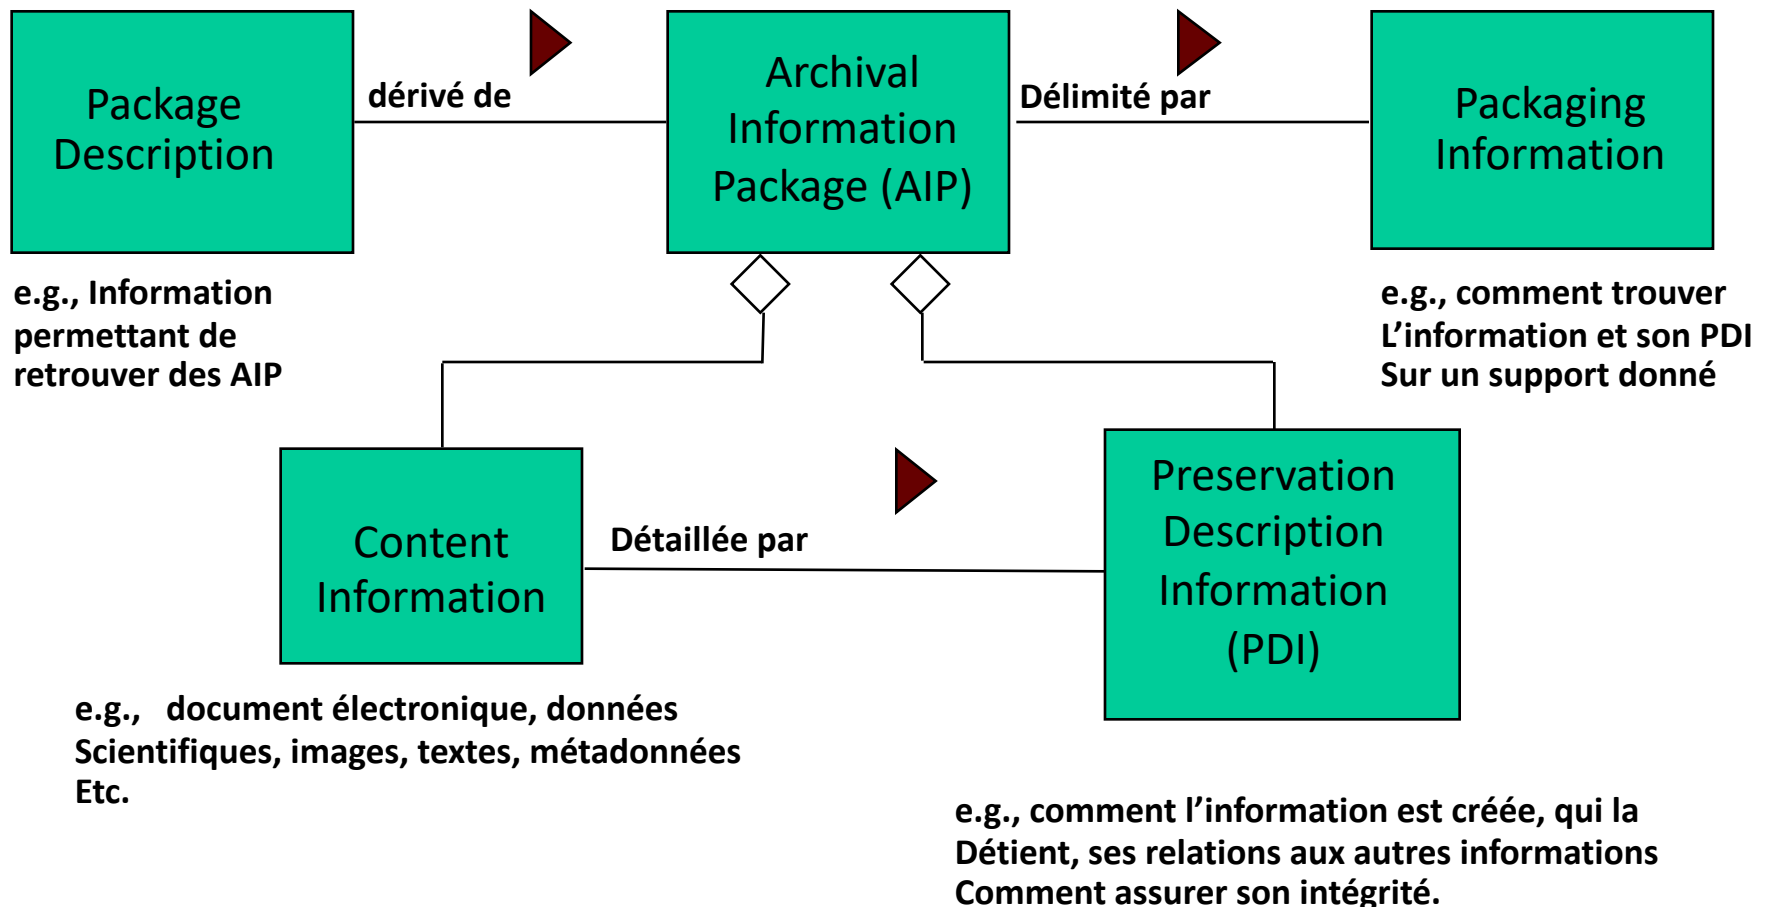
Package Description

dérivé de

Archival Information Package (AIP)

Délimité par

Packaging Information

e.g., Information permettant de retrouver des AIP

e.g., comment trouver L'information et son PDI Sur un support donné

Content Information

Détaillée par

Preservation Description Information (PDI)

e.g., document électronique, données Scientifiques, images, textes, métadonnées Etc.

e.g., comment l'information est créée, qui la Détient, ses relations aux autres informations Comment assurer son intégrité.